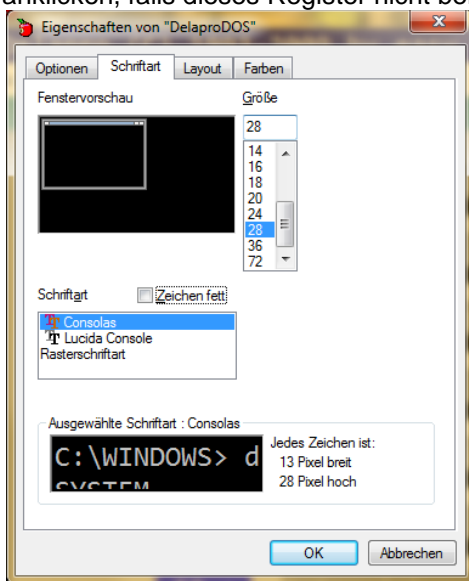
anklicken, falls dieses Register nicht be

Eigenschaften von "DelaproDOS"

Optionen | Schriftart | Layout | Farben

Fenstervorschau

Größe

28

14
16
18
20
24
28
36
72

Schriftart

Zeichen fett

Consolas
Lucida Console
Rasterschriftart

Ausgewählte Schriftart : Consolas

C:\WINDOWS> d
SYSTEM

Jedes Zeichen ist:
13 Pixel breit
28 Pixel hoch

OK | Abbrechen